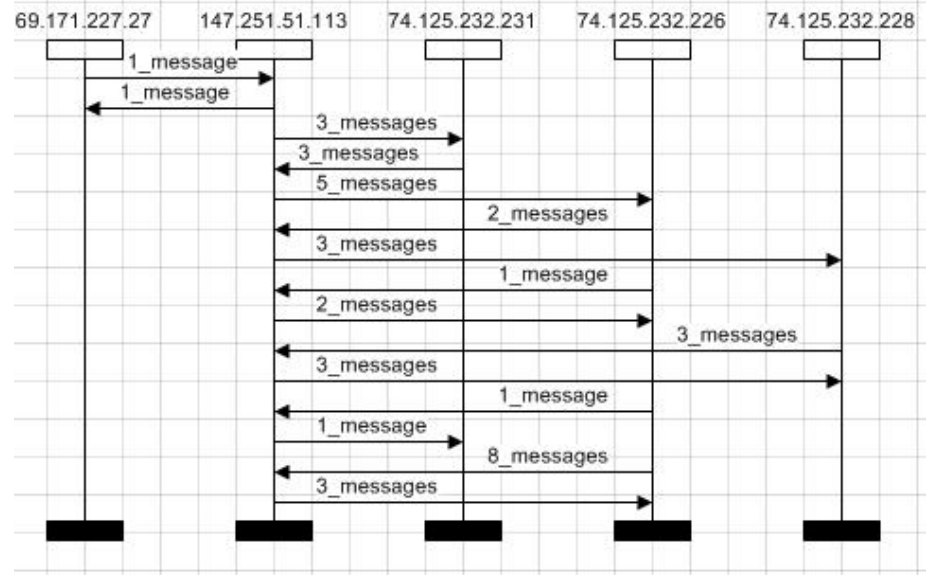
69.171.227.27
147.251.51.113
74.125.232.231
74.125.232.226
74.125.232.228

1_message
1_message
3_messages
3_messages
5_messages
2_messages
3_messages
1_message
2_messages
3_messages
3_messages
1_message
1_message
8_messages
3_messages